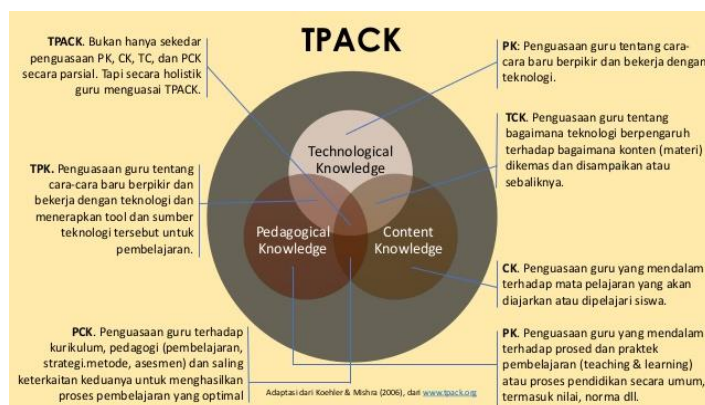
TPACK

TPACK. Bukan hanya sekedar penguasaan PK, CK, TC, dan PCK secara parsial. Tapi secara holistik guru menguasai TPACK.

PK: Penguasaan guru tentang cara-cara baru berpikir dan bekerja dengan teknologi.

TCK. Penguasaan guru tentang bagaimana teknologi berpengaruh terhadap bagaimana konten (materi) dikemas dan disampaikan atau sebaliknya.

TPK. Penguasaan guru tentang cara-cara baru berpikir dan bekerja dengan teknologi dan menerapkan tool dan sumber teknologi tersebut untuk pembelajaran.

Technological Knowledge

Pedagogical Knowledge

Content Knowledge

CK. Penguasaan guru yang mendalam terhadap mata pelajaran yang akan diajarkan atau dipelajari siswa.

PCK. Penguasaan guru terhadap kurikulum, pedagogi (pembelajaran, strategi.metode, asesmen) dan saling keterkaitan keduanya untuk menghasilkan proses pembelajaran yang optimal

PK. Penguasaan guru yang mendalam terhadap prosed dan praktek pembelajaran (teaching & learning) atau proses pendidikan secara umum, termasuk nilai, norma dll.

Adaptasi dari Koehler & Mishra (2006), dari www.tpack.org